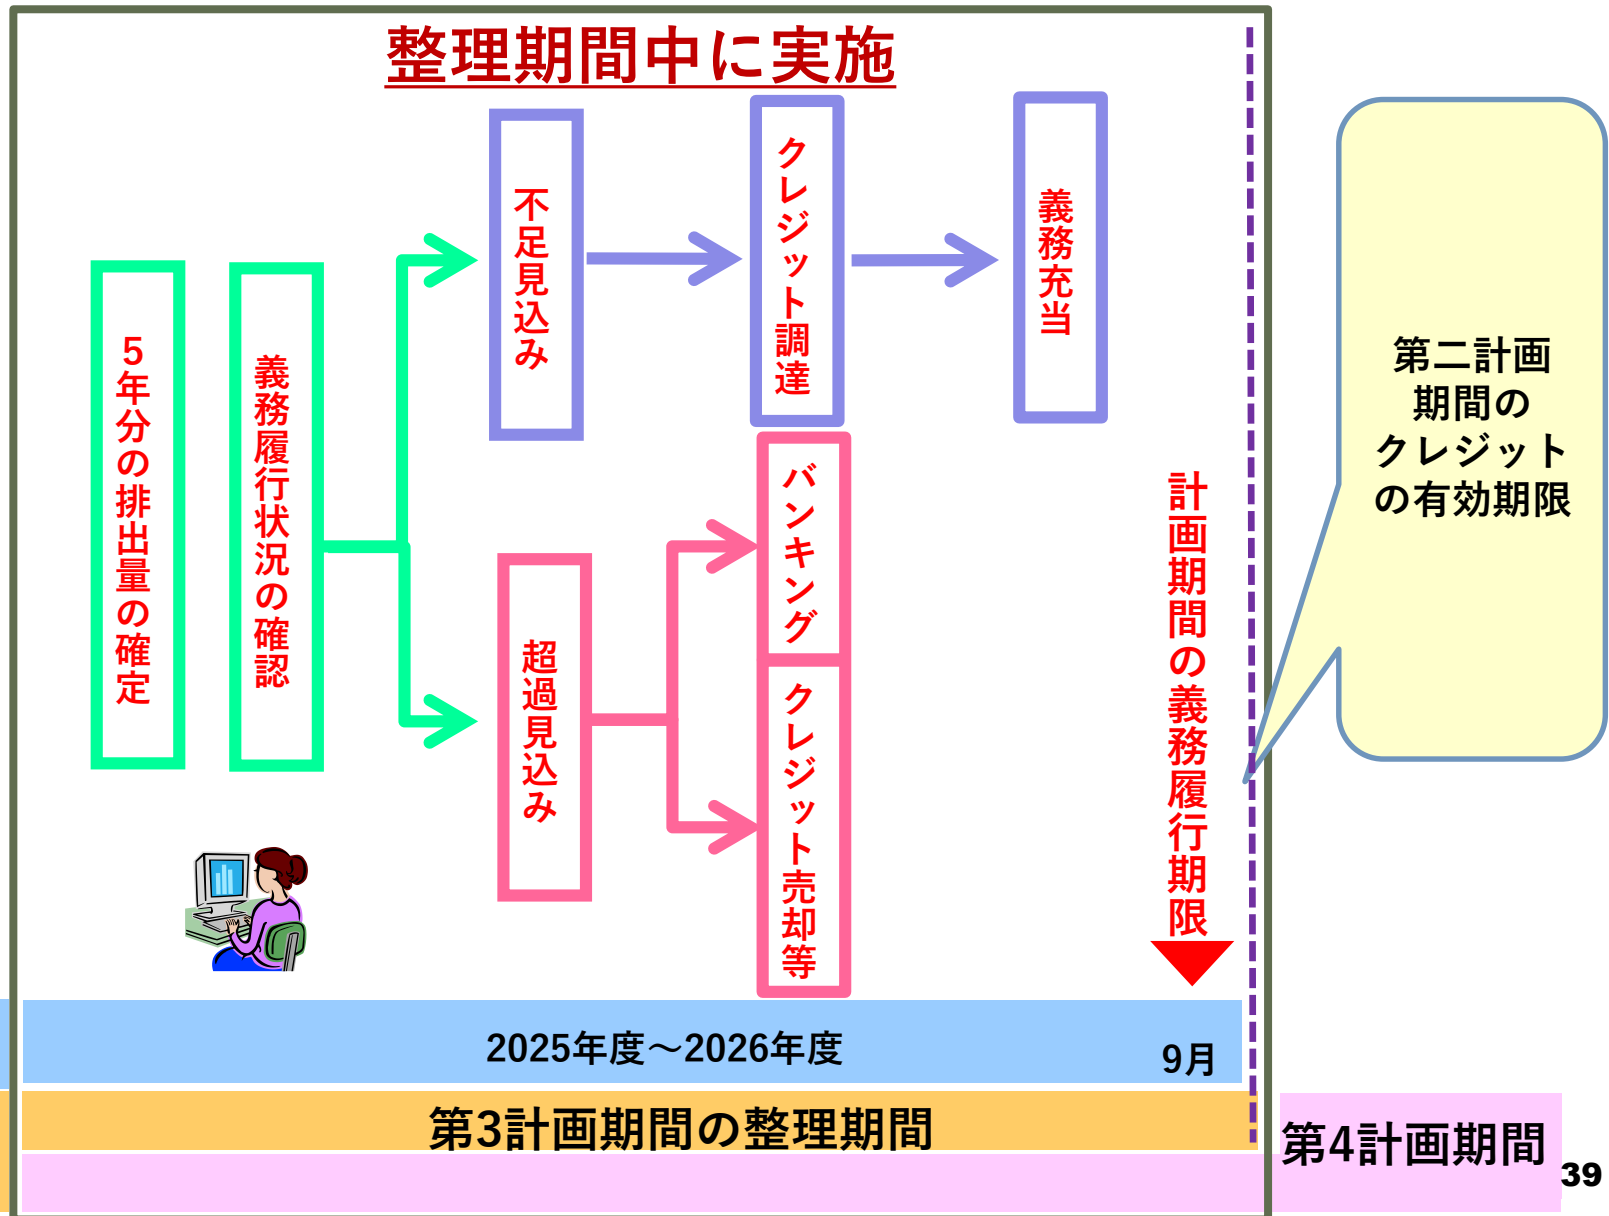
整理期間中に実施

5年分の排出量の確定

義務履行状況の確認

不足見込み

クレジット調達

義務充当

超過見込み

バンキング

クレジット売却等

計画期間の義務履行期限

第二計画期間のクレジットの有効期限

2025年度～2026年度

9月

第3計画期間の整理期間

第4計画期間

39